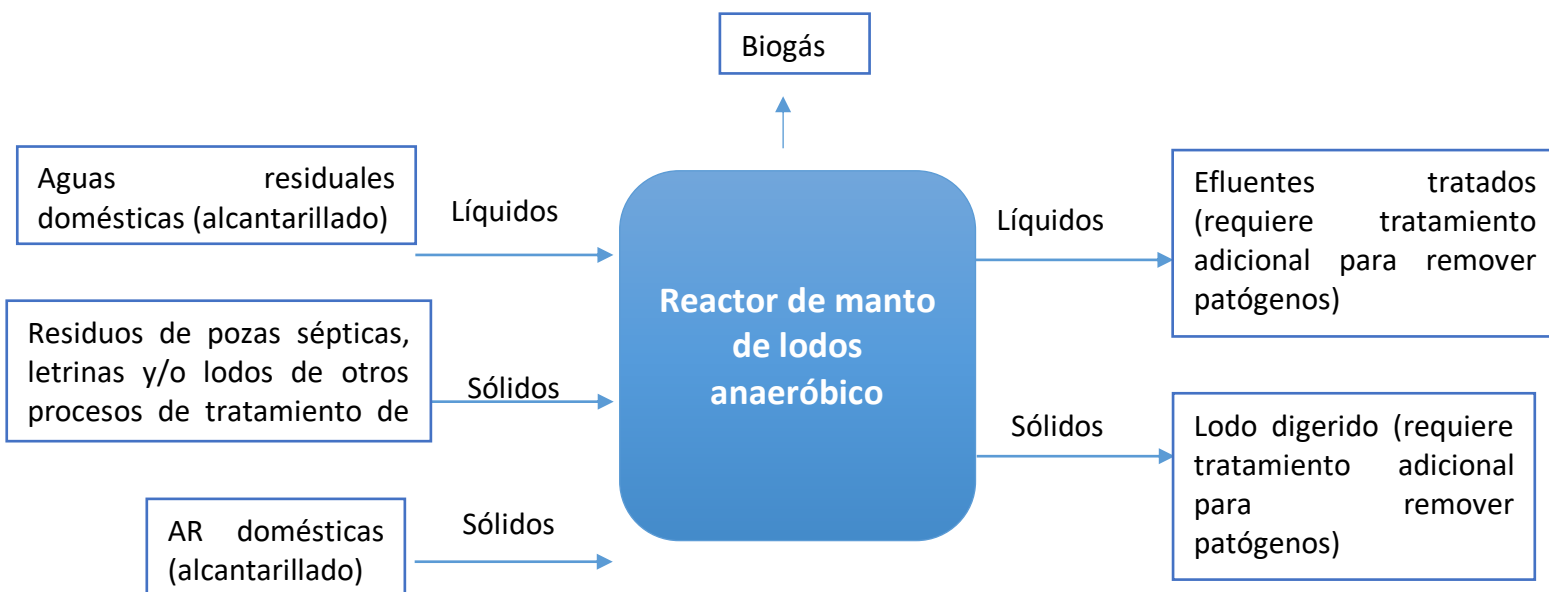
Biogás

Aguas residuales domésticas (alcantarillado)

Líquidos

Residuos de pozas sépticas, letrinas y/o lodos de otros procesos de tratamiento de

Sólidos

AR domésticas (alcantarillado)

Sólidos

Reactor de manto de lodos anaeróbico

Líquidos

Efluentes tratados (requiere tratamiento adicional para remover patógenos)

Sólidos

Lodo digerido (requiere tratamiento adicional para remover patógenos)